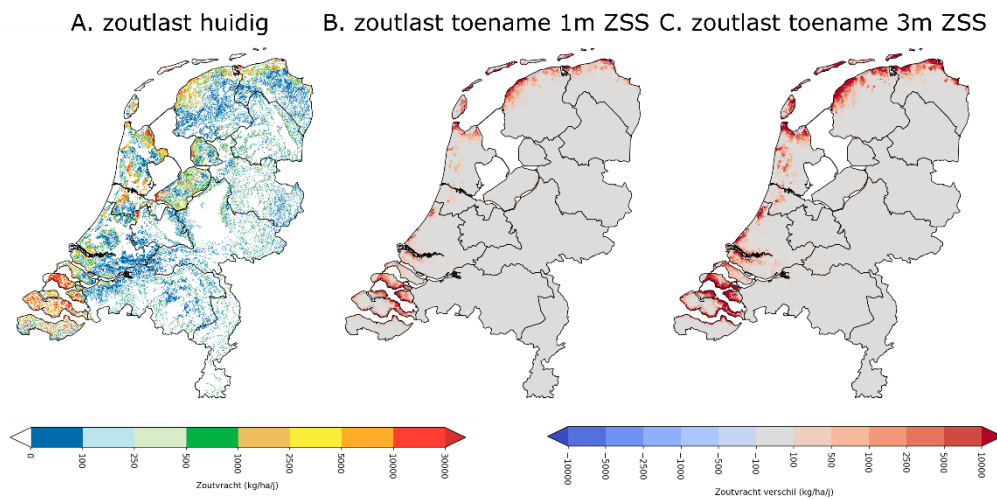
A. zoutlast huidig

B. zoutlast toename 1m ZSS

C. zoutlast toename 3m ZSS

0
100
250
500
1000
2500
5000
10000
30000
Zoutvracht (kg/ha/j)

−10000
−5000
−2500
−1000
−500
−100
100
500
1000
2500
5000
10000
Zoutvracht verschil (kg/ha/j)